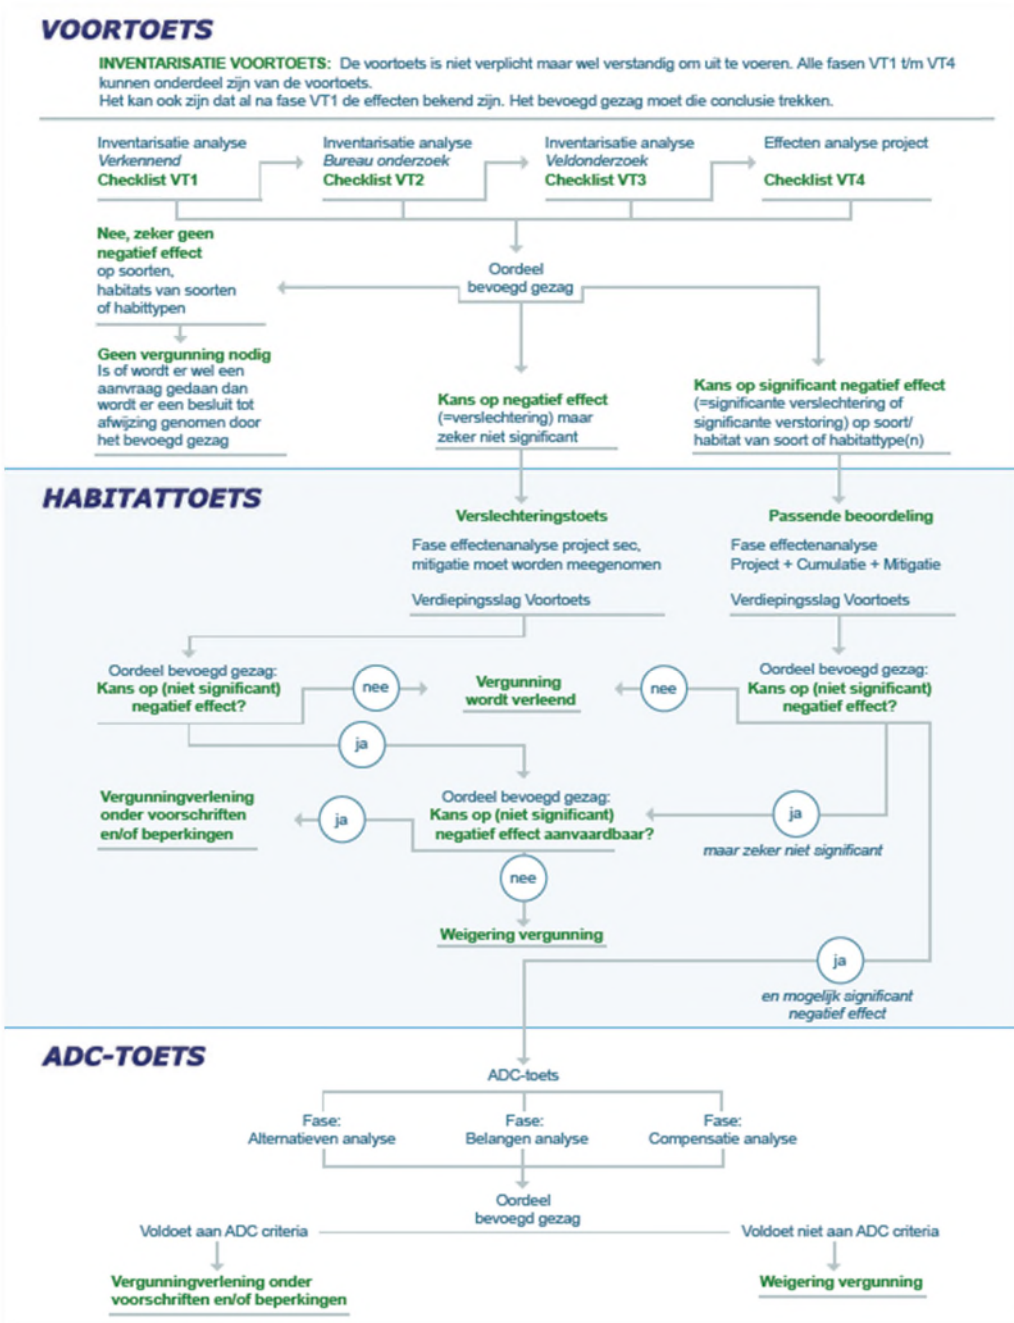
VOORTOETS

INVENTARISATIE VOORTOETS: De voortoets is niet verplicht maar wel verstandig om uit te voeren. Alle fasen VT1 t/m VT4 kunnen onderdeel zijn van de voortoets.
Het kan ook zijn dat al na fase VT1 de effecten bekend zijn. Het bevoegd gezag moet die conclusie trekken.

Inventarisatie analyse
Verkennend
Checklist VT1

Inventarisatie analyse
Bureau onderzoek
Checklist VT2

Inventarisatie analyse
Veldonderzoek
Checklist VT3

Effecten analyse project
Checklist VT4

Nee, zeker geen negatief effect op soorten, habitats van soorten of habittypen

Oordeel bevoegd gezag

Geen vergunning nodig
Is of wordt er wel een aanvraag gedaan dan wordt er een besluit tot afwijzing genomen door het bevoegd gezag

Kans op negatief effect (=verslechtering) maar zeker niet significant

Kans op significant negatief effect (=significante verslechtering of significante verstoring) op soort/ habitat van soort of habitattype(n)

HABITATTOETS

Verslechteringstoets
Fase effectenanalyse project sec, mitigatie moet worden meegenomen
Verdiepingsslag Voortoets

Passende beoordeling
Fase effectenanalyse
Project + Cumulatie + Mitigatie
Verdiepingsslag Voortoets

Oordeel bevoegd gezag:
Kans op (niet significant) negatief effect?

nee

Vergunning wordt verleend

nee

Oordeel bevoegd gezag:
Kans op (niet significant) negatief effect?

ja

Vergunningverlening onder voorschriften en/of beperkingen

ja

Oordeel bevoegd gezag:
Kans op (niet significant) negatief effect aanvaardbaar?

ja
maar zeker niet significant

nee

Weigering vergunning

ja
en mogelijk significant negatief effect

ADC-TOETS

ADC-toets

Fase:
Alternatieven analyse

Fase:
Belangen analyse

Fase:
Compensatie analyse

Oordeel bevoegd gezag

Voldoet aan ADC criteria

Voldoet niet aan ADC criteria

Vergunningverlening onder voorschriften en/of beperkingen

Weigering vergunning